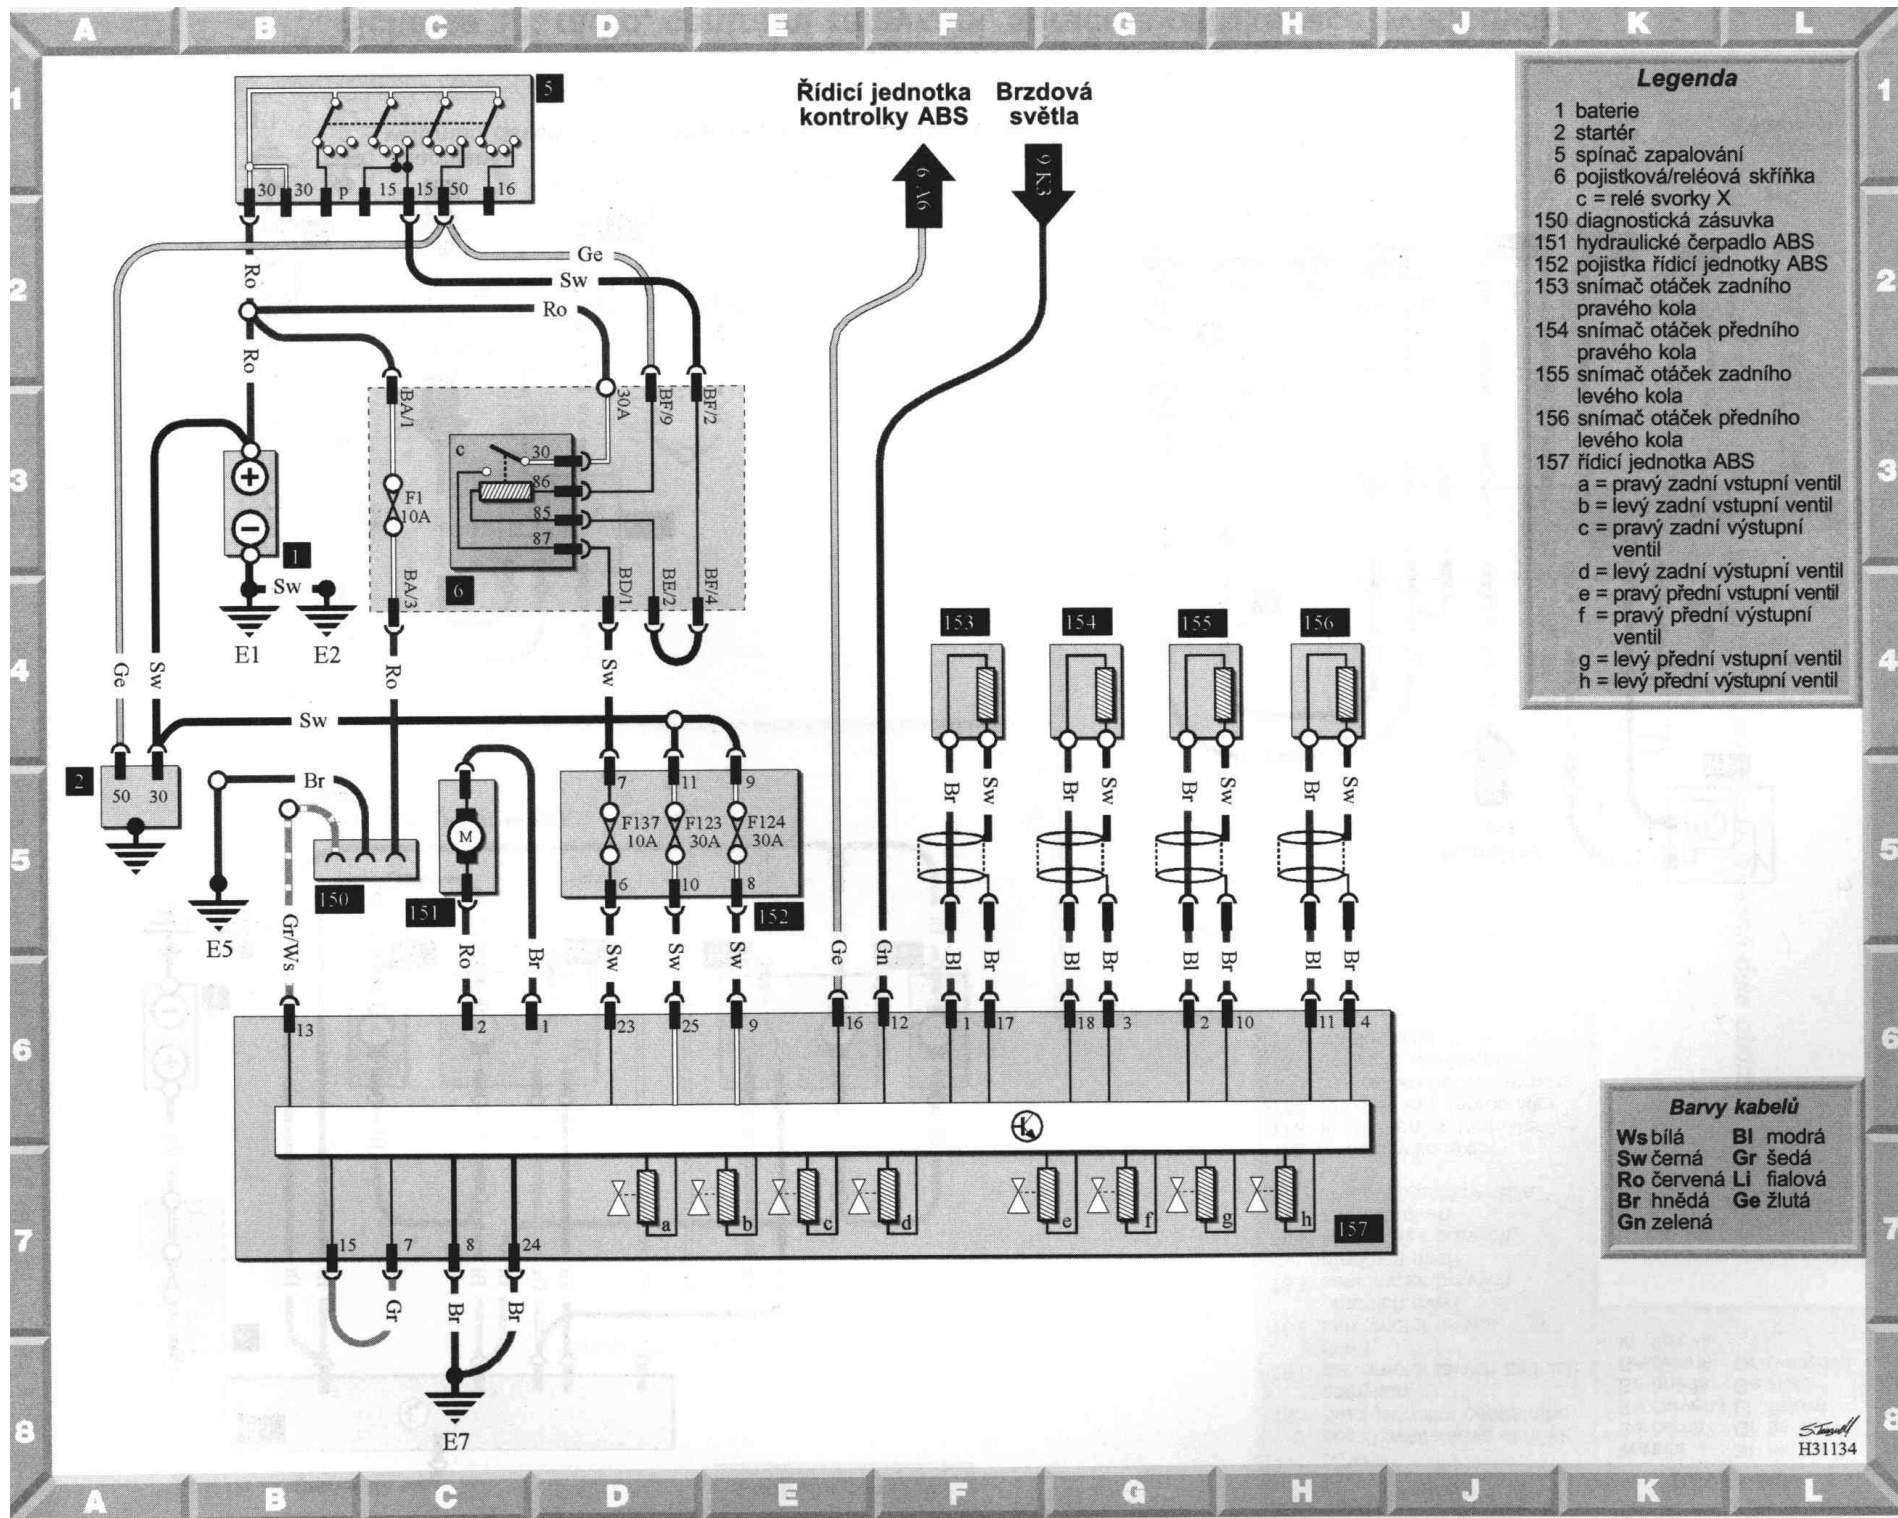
A B C D E F G H J K L

1 2 3 4 5 6 7 8

5
30 30 p 15 15 50 16

Řídicí jednotka kontrolky ABS

Brzdová světla

6 A6

9 K3

Legenda
1 baterie
2 startér
5 spínač zapalování
6 pojistková/reléová skříňka
c = relé svorky X
150 diagnostická zásuvka
151 hydraulické čerpadlo ABS
152 pojistka řídicí jednotky ABS
153 snímač otáček zadního pravého kola
154 snímač otáček předního pravého kola
155 snímač otáček zadního levého kola
156 snímač otáček předního levého kola
157 řídicí jednotka ABS
a = pravý zadní vstupní ventil
b = levý zadní vstupní ventil
c = pravý zadní výstupní ventil
d = levý zadní výstupní ventil
e = pravý přední vstupní ventil
f = pravý přední výstupní ventil
g = levý přední vstupní ventil
h = levý přední výstupní ventil

Ge Sw Ro Ro Ro

BA/1 30A BF/9 BF/2

c 30 86 85 87

F1 10A

1

Sw

E1 E2

BA/3 6 BD/1 BE/2 BF/4

153 154 155 156

Ge Sw Ro Sw

Sw

2 50 30

Br

M

7 11 9
F137 10A F123 30A F124 30A
6 10 8

150 151 152

E5

Br Sw Br Sw Br Sw Br Sw

Gr/Ws Ro Br Sw Sw Sw Ge Gn Bl Br Bl Br Bl Br Bl Br

13 2 1 23 25 9 16 12 1 17 18 3 2 10 11 4

a b c d e f g h 157

15 7 8 24

Gr Br Br

E7

Barvy kabelů
Ws bílá
Sw černá
Ro červená
Br hnědá
Gn zelená
Bl modrá
Gr šedá
Li fialová
Ge žlutá

H31134